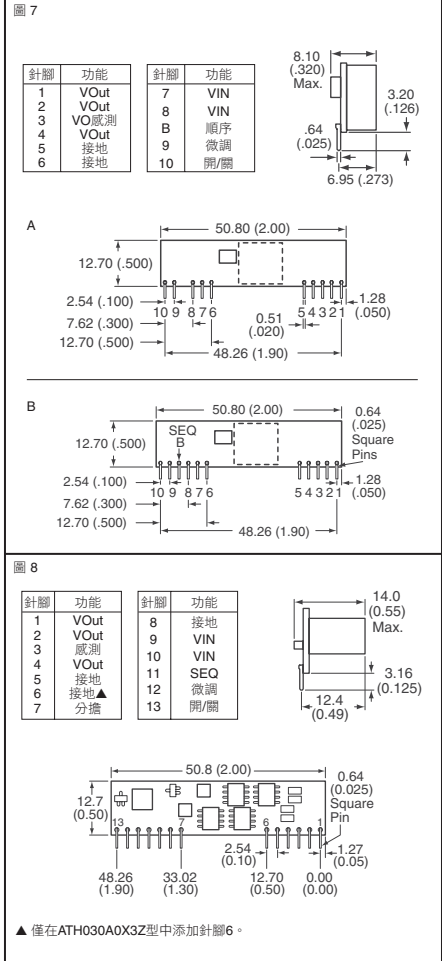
圖 7

| 針腳 | 功能 |
|---|---|
| 1 | VOut |
| 2 | VOut |
| 3 | VO感測 |
| 4 | VOut |
| 5 | 接地 |
| 6 | 接地 |

| 針腳 | 功能 |
|---|---|
| 7 | VIN |
| 8 | VIN |
| B | 順序 |
| 9 | 微調 |
| 10 | 開/關 |

8.10 (.320) Max.
3.20 (.126)
.64 (.025)
6.95 (.273)

A
50.80 (2.00)
12.70 (.500)
2.54 (.100)
10 9 8 7 6
5 4 3 2 1
1.28 (.050)
7.62 (.300)
0.51 (.020)
12.70 (.500)
48.26 (1.90)

B
50.80 (2.00)
0.64 (.025) Square Pins
SEQ B
12.70 (.500)
2.54 (.100)
10 9 8 7 6
5 4 3 2 1
1.28 (.050)
7.62 (.300)
12.70 (.500)
48.26 (1.90)

圖 8

| 針腳 | 功能 |
|---|---|
| 1 | VOut |
| 2 | VOut |
| 3 | 感測 |
| 4 | VOut |
| 5 | 接地 |
| 6 | 接地▲ |
| 7 | 分擔 |

| 針腳 | 功能 |
|---|---|
| 8 | 接地 |
| 9 | VIN |
| 10 | VIN |
| 11 | SEQ |
| 12 | 微調 |
| 13 | 開/關 |

14.0 (0.55) Max.
3.16 (0.125)
12.4 (0.49)

50.8 (2.00)
0.64 (0.025) Square Pin
12.7 (0.50)
13
7
6
1
2.54 (0.10)
1.27 (0.05)
48.26 (1.90)
33.02 (1.30)
12.70 (0.50)
0.00 (0.00)

▲ 僅在ATH030A0X3Z型中添加針腳6。